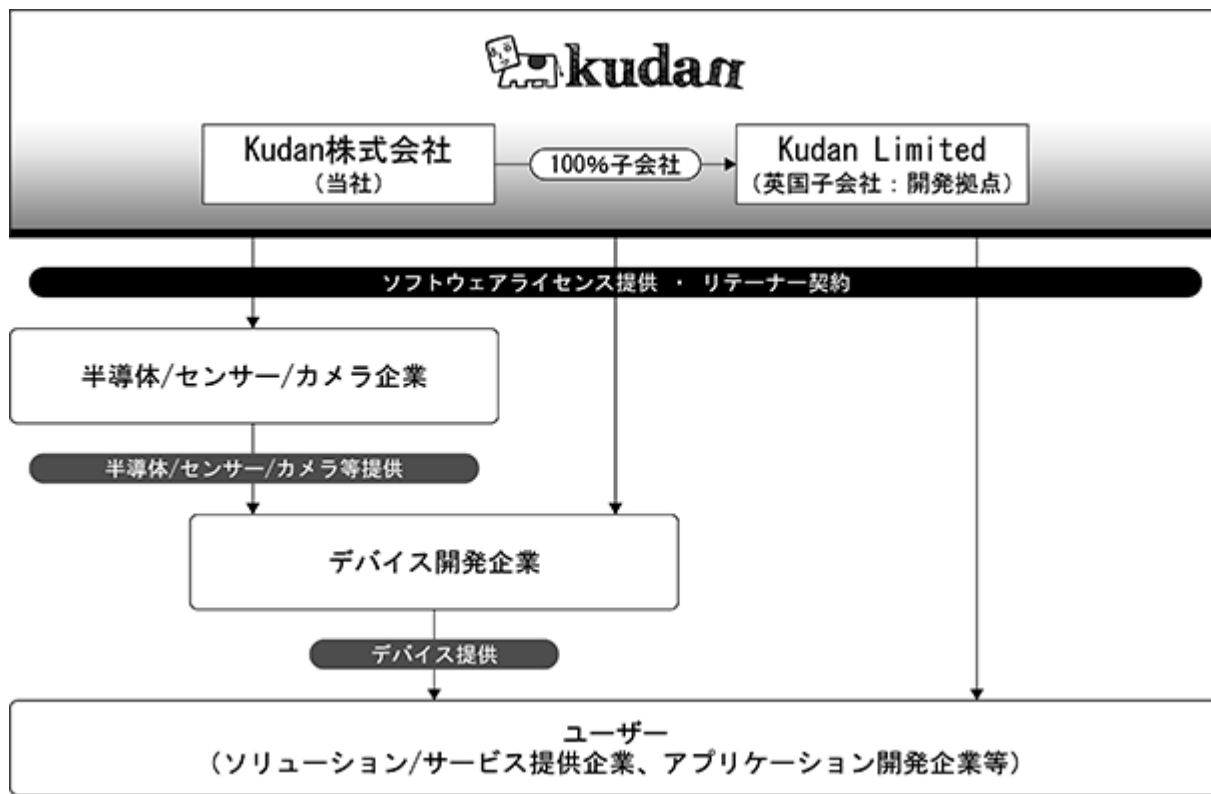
kudan

Kudan株式会社
（当社）

100%子会社

Kudan Limited
（英国子会社：開発拠点）

ソフトウェアライセンス提供 ・ リテーナー契約

半導体/センサー/カメラ企業

半導体/センサー/カメラ等提供

デバイス開発企業

デバイス提供

ユーザー
（ソリューション/サービス提供企業、アプリケーション開発企業等）